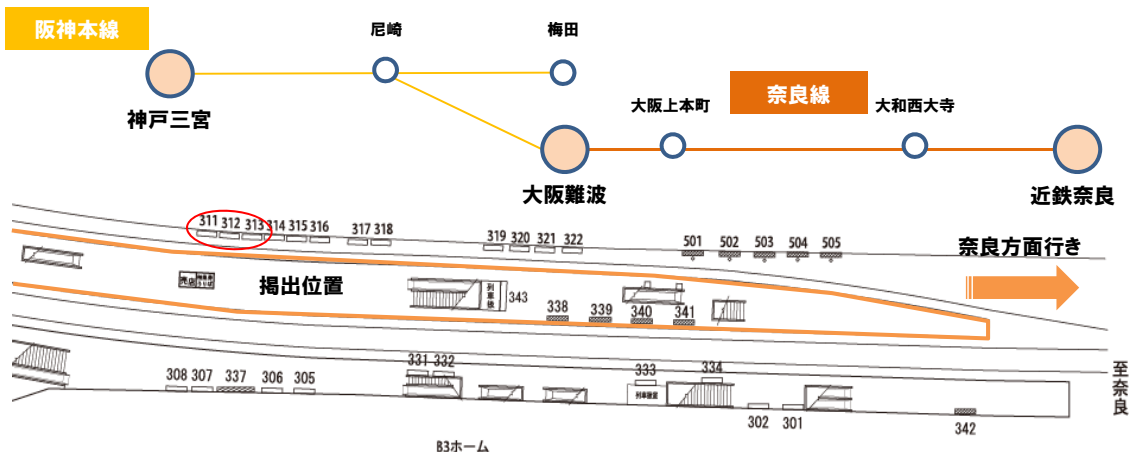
阪神本線

尼崎

梅田

神戸三宮

奈良線

大阪上本町

大和西大寺

大阪難波

近鉄奈良

311 312 313 314 315 316 317 318 319 320 321 322 501 502 503 504 505

奈良方面行き

掲出位置

列車係

343

338 339 340 341

至奈良

331 332

333 334

308 307 337 306 305

列車係

302 301

342

B3ホーム